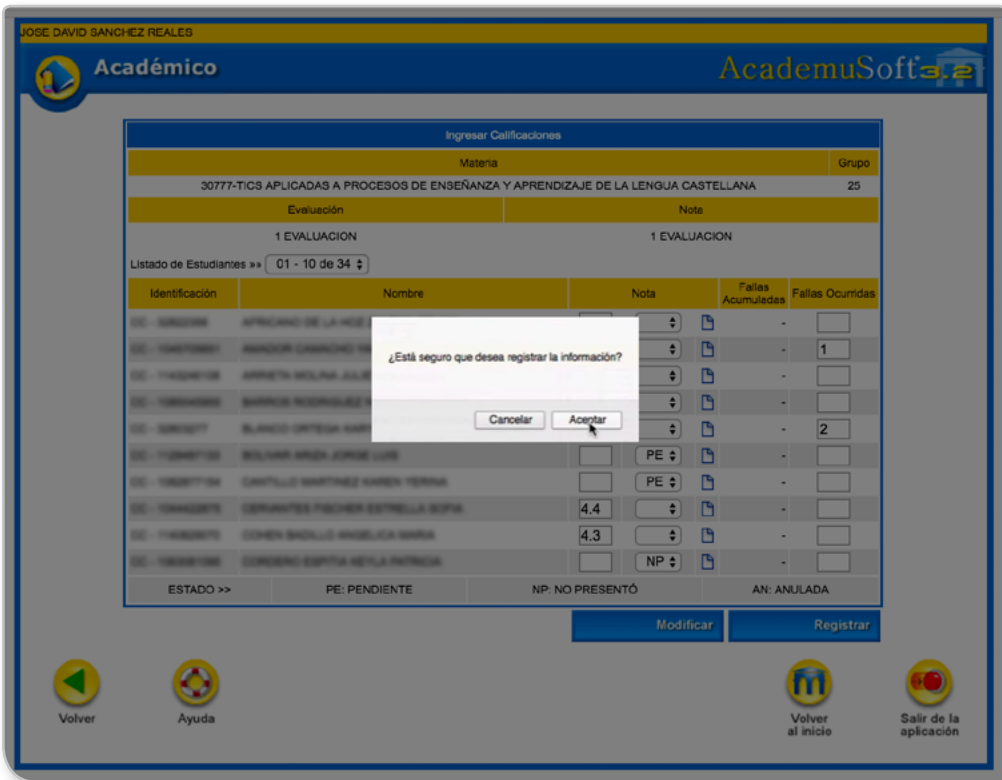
JOSE DAVID SANCHEZ REALES

Académico

AcademuSoft 3.2

Ingresar Calificaciones

| Materia | Grupo |
|---|---|
| 30777-TICS APLICADAS A PROCESOS DE ENSEÑANZA Y APRENDIZAJE DE LA LENGUA CASTELLANA | 25 |

| Evaluación | Nota |
|---|---|
| 1 EVALUACION | 1 EVALUACION |

Listado de Estudiantes »» 01 - 10 de 34

| Identificación | Nombre | Nota | | Fallas Acumuladas | Fallas Ocurridas |
|---|---|---|---|---|---|
| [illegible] | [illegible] | | | - | |
| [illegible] | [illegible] | | | - | 1 |
| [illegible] | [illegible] | | | - | |
| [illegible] | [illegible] | | | - | |
| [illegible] | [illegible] | | | - | 2 |
| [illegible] | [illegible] | | PE | - | |
| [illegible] | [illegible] | | PE | - | |
| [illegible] | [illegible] | 4.4 | | - | |
| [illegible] | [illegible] | 4.3 | | - | |
| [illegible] | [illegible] | | NP | - | |

ESTADO >> PE: PENDIENTE NP: NO PRESENTÓ AN: ANULADA

¿Está seguro que desea registrar la información?

Cancelar Aceptar

Modificar Registrar

Volver Ayuda Volver al inicio Salir de la aplicación